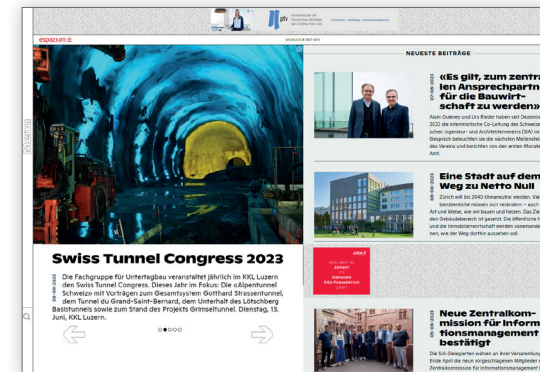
espazium

BAUKULTUR SEIT 1874

gtv

Swiss Tunnel Congress 2023

06-06-2023

Die Fachgruppe für Untertagbau veranstaltet jährlich im KKL Luzern den Swiss Tunnel Congress. Dieses Jahr im Fokus: Die «Alpentunnel Schweiz» mit Vorträgen zum Gesamtsystem Gotthard Strassentunnel, dem Tunnel du Grand-Saint-Bernard, dem Unterhalt des Lötschberg Basistunnels sowie zum Stand des Projekts Grimseltunnel. Dienstag, 13. Juni, KKL Luzern.

NEUESTE BEITRÄGE

07-06-2023

«Es gilt, zum zentra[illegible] len Ansprechpartn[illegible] für die Bauwirt- schaft zu werden»

Alain Oulevey und Urs Rieder haben seit Dezembe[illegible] 2022 die interimistische Co-Leitung des Schweize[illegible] schen Ingenieur- und Architektenvereins (SIA) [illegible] Gespräch beleuchten sie die nächsten Meilenste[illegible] des Vereins und berichten von den ersten Monate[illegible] Amt.

06-06-2023

Eine Stadt auf dem Weg zu Netto Null

Zürich will bis 2040 klimaneutral werden. Vie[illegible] beeinflussende Faktoren sich verändern – auch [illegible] Art und Weise, wie wir bauen und heizen. Das Zie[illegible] den Gebäudebereich ist gesetzt. Die öffentliche H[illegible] und die Immobilienwirtschaft werden voneinand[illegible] nen, wie der Weg dorthin aussehen soll.

06-06-2023

Neue Zentralkom- mission für Inform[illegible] tionsmanagement bestätigt

Die SIA-Delegierten wählen an ihrer Versammlung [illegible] Ende April die neun vorgeschlagenen Mitglieder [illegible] Zentralkommission für Informationsmanagement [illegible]